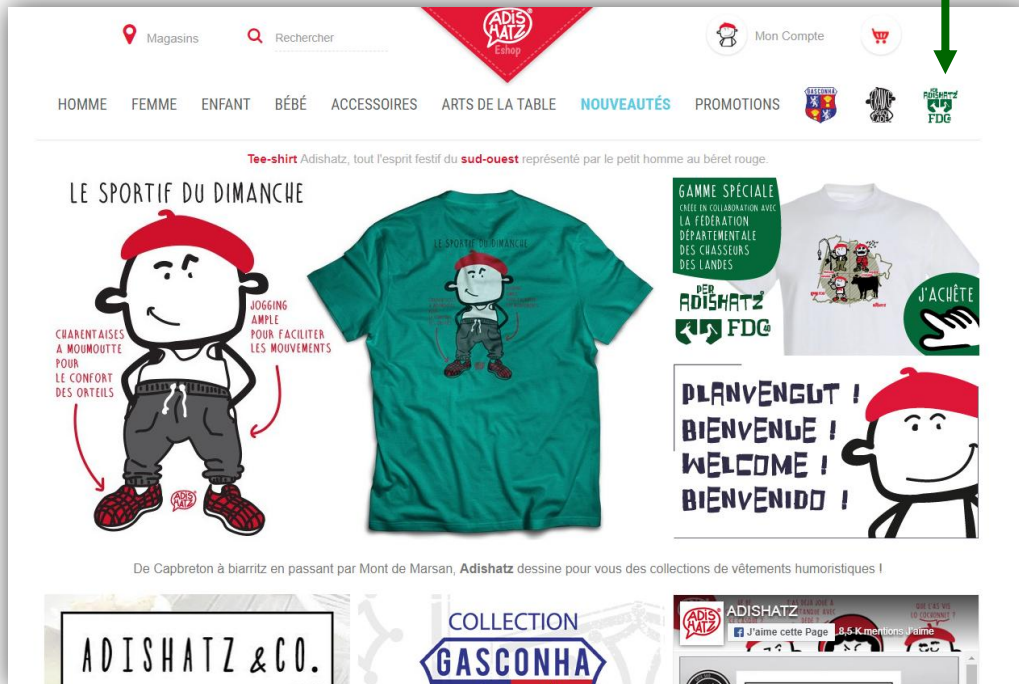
Magasins
Rechercher
ADIS HATZ Eshop
Mon Compte

HOMME FEMME ENFANT BÉBÉ ACCESSOIRES ARTS DE LA TABLE NOUVEAUTÉS PROMOTIONS
GASCONHA
ADISHATZ FDG

Tee-shirt Adishatz, tout l'esprit festif du sud-ouest représenté par le petit homme au béret rouge.

LE SPORTIF DU DIMANCHE
CHARENTAISES A MOUMOUTTE POUR LE CONFORT DES ORTEILS
JOGGING AMPLE POUR FACILITER LES MOUVEMENTS
ADIS HATZ

LE SPORTIF DU DIMANCHE

GAMME SPÉCIALE
CRÉÉE EN COLLABORATION AVEC
LA FÉDÉRATION DÉPARTEMENTALE DES CHASSEURS DES LANDES
PER ADISHATZ
FDG 40
J'ACHÈTE

PLANVENGUT !
BIENVENUE !
WELCOME !
BIENVENIDO !

De Capbreton à biarritz en passant par Mont de Marsan, Adishatz dessine pour vous des collections de vêtements humoristiques !

ADISHATZ &CO.
COLLECTION
GASCONHA
ADISHATZ
J'aime cette Page
8,5 K mentions J'aime